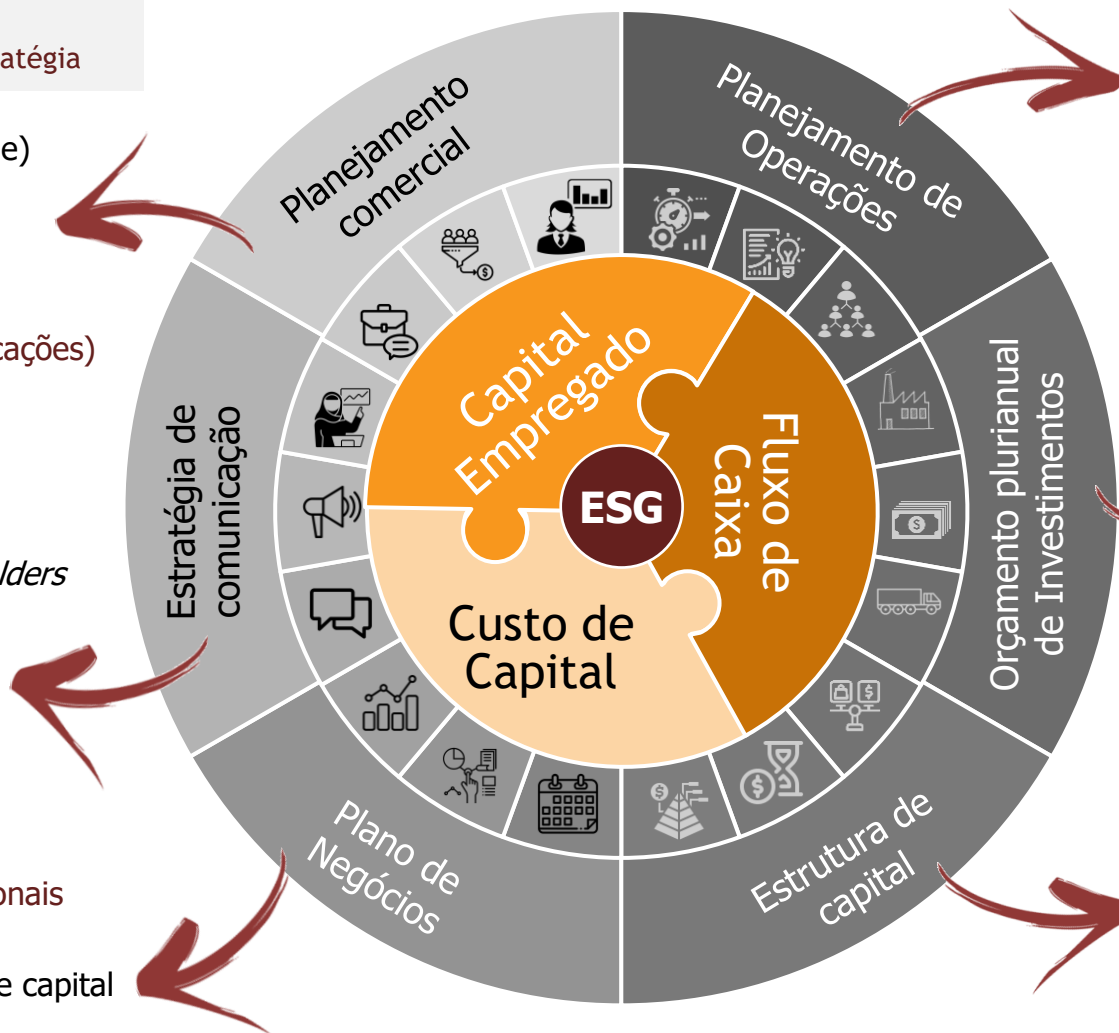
atégia

e)

cações)

lders

onais

e capital

Planejamento comercial

Planejamento de Operações

Orçamento plurianual de Investimentos

Estrutura de capital

Plano de Negócios

Estratégia de comunicação

Capital Empregado

Fluxo de Caixa

Custo de Capital

ESG